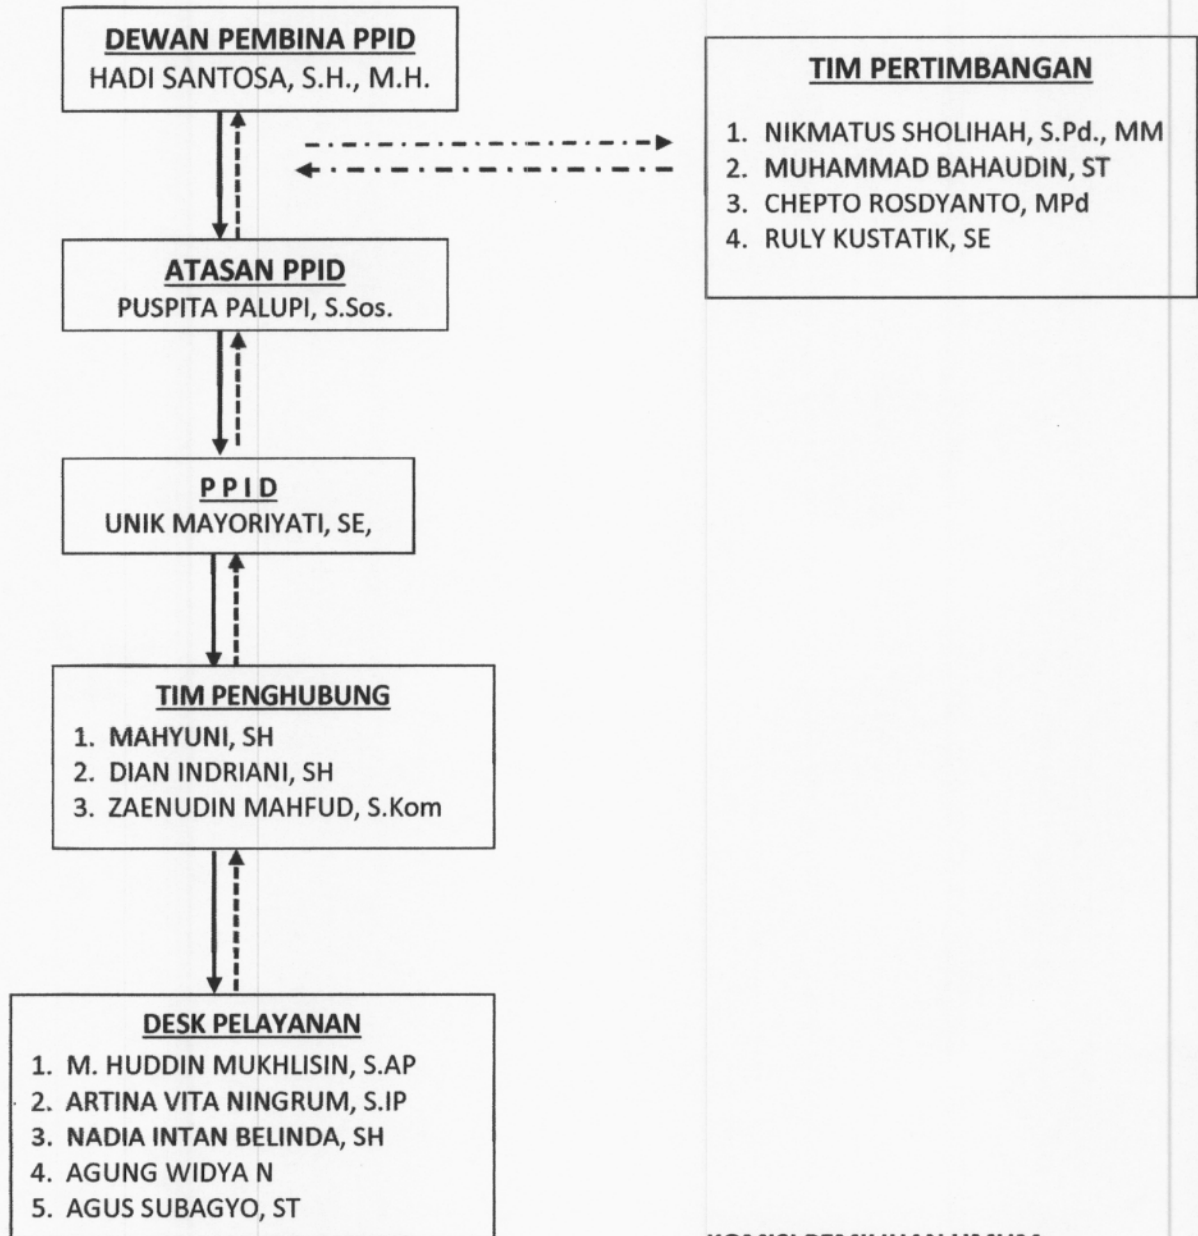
DEWAN PEMBINA PPID
HADI SANTOSA, S.H., M.H.

TIM PERTIMBANGAN
1. NIKMATUS SHOLIHAH, S.Pd., MM
2. MUHAMMAD BAHAUDIN, ST
3. CHEPTO ROSDYANTO, MPd
4. RULY KUSTATIK, SE

ATASAN PPID
PUSPITA PALUPI, S.Sos.

P P I D
UNIK MAYORIYATI, SE,

TIM PENGHUBUNG
1. MAHYUNI, SH
2. DIAN INDRIANI, SH
3. ZAENUDIN MAHFUD, S.Kom

DESK PELAYANAN
1. M. HUDDIN MUKHLISIN, S.AP
2. ARTINA VITA NINGRUM, S.IP
3. NADIA INTAN BELINDA, SH
4. AGUNG WIDYA N
5. AGUS SUBAGYO, ST

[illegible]